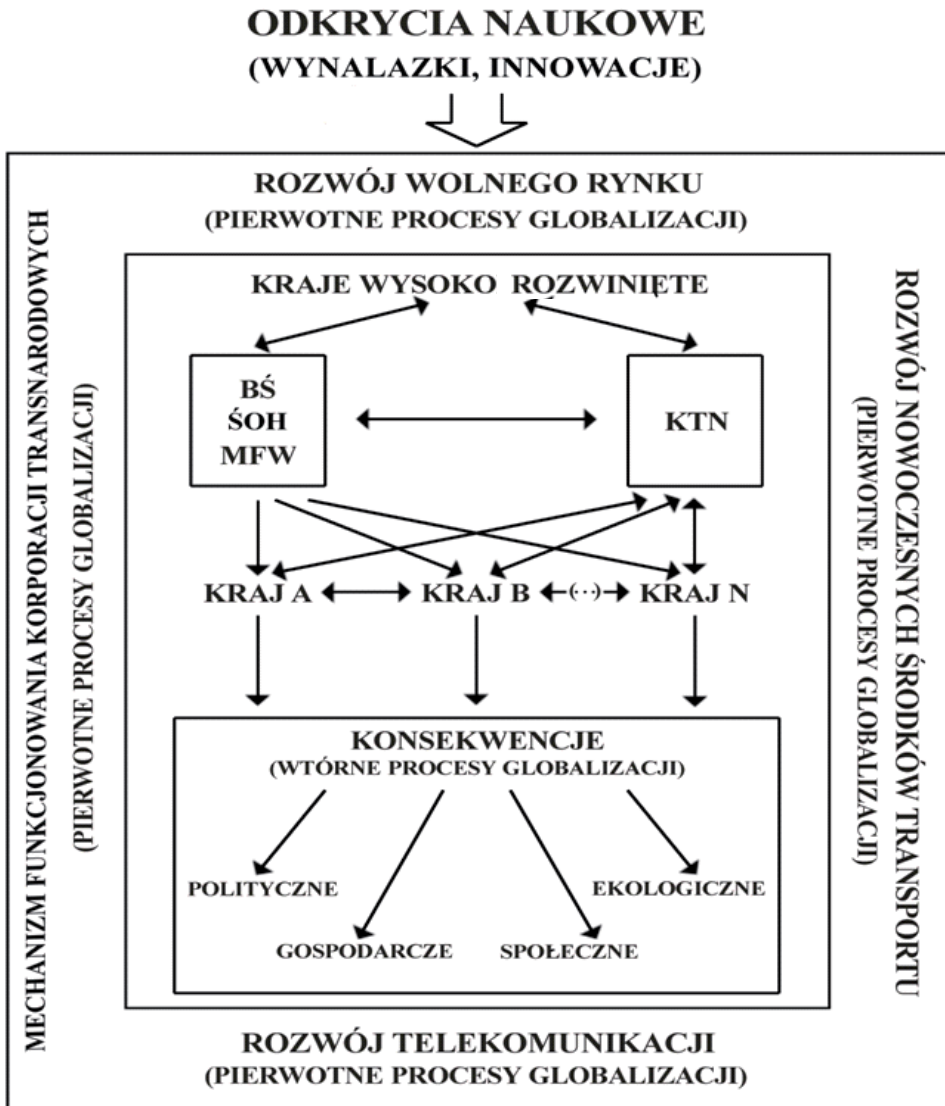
ODKRYCIA NAUKOWE
(WYNALAZKI, INNOWACJE)

ROZWÓJ WOLNEGO RYNKU
(PIERWOTNE PROCESY GLOBALIZACJI)

MECHANIZM FUNKCJONOWANIA KORPORACJI TRANSNARODOWYCH
(PIERWOTNE PROCESY GLOBALIZACJI)

ROZWÓJ NOWOCZESNYCH ŚRODKÓW TRANSPORTU
(PIERWOTNE PROCESY GLOBALIZACJI)

KRAJE WYSOKO ROZWINIĘTE

BŚ
ŚOH
MFW

KTN

KRAJ A
KRAJ B
(...)
KRAJ N

KONSEKWENCJE
(WTÓRNE PROCESY GLOBALIZACJI)

POLITYCZNE
GOSPODARCZE
SPOŁECZNE
EKOLOGICZNE

ROZWÓJ TELEKOMUNIKACJI
(PIERWOTNE PROCESY GLOBALIZACJI)